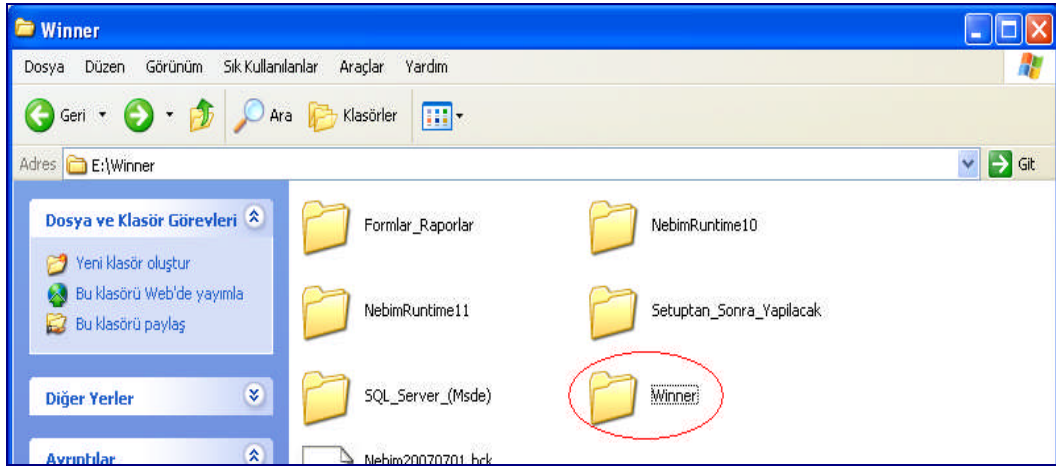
Winner

Dosya Düzen Görünüm Sık Kullanılanlar Araçlar Yardım

Geri Ara Klasörler

Adres E:\Winner

Git

Dosya ve Klasör Görevleri

Yeni klasör oluştur

Bu klasörü Web'de yayımla

Bu klasörü paylaş

Diğer Yerler

Ayrıntılar

Formlar_Raporlar

NebimRuntime10

NebimRuntime11

Setuptan_Sonra_Yapilacak

SQL_Server_(Msde)

Winner

Nebim20070701.bck